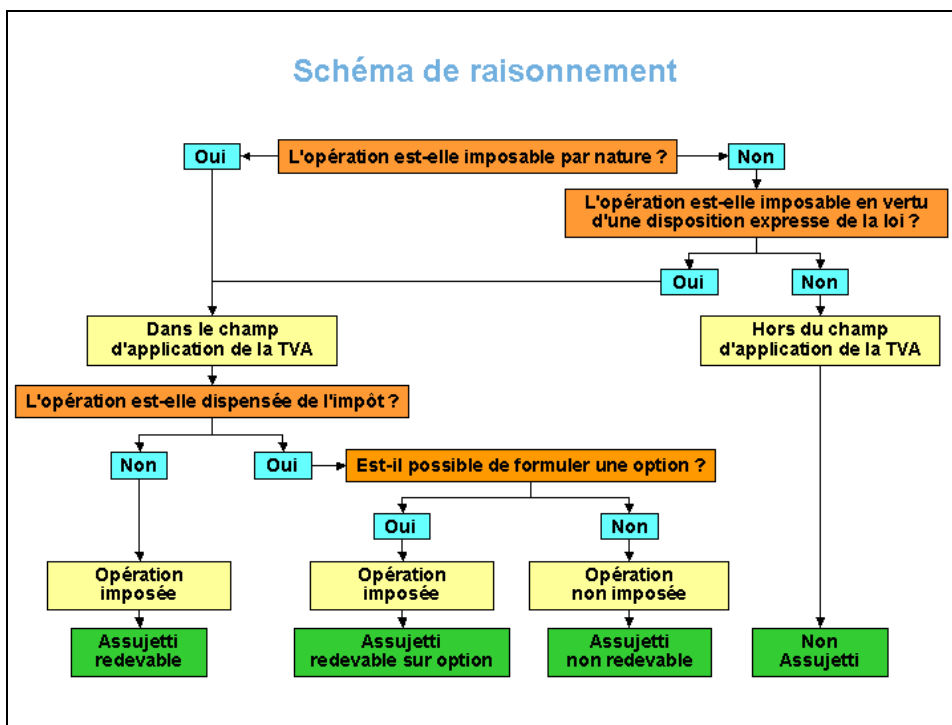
Schéma de raisonnement

L'opération est-elle imposable par nature ?

Oui

Non

L'opération est-elle imposable en vertu d'une disposition expresse de la loi ?

Oui

Non

Dans le champ d'application de la TVA

Hors du champ d'application de la TVA

L'opération est-elle dispensée de l'impôt ?

Non

Oui

Est-il possible de formuler une option ?

Oui

Non

Opération imposée

Opération imposée

Opération non imposée

Assujetti redevable

Assujetti redevable sur option

Assujetti non redevable

Non Assujetti